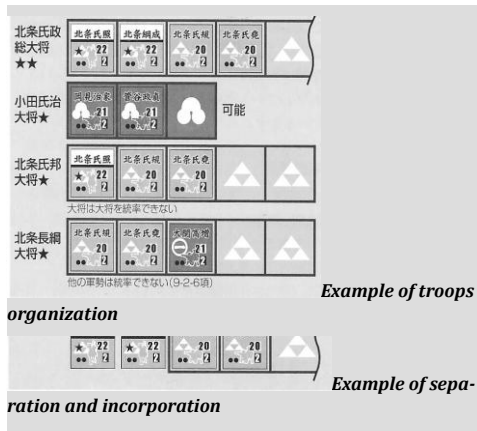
北条氏政
総大将
★★

北条氏照 ★ 22 2
北条綱成 ★ 22 2
北条氏規 20 2
北条氏堯 20 2

小田氏治
大将★

岡見治家 21 2
菅谷政貞 21 2
可能

北条氏邦
大将★

北条氏照 ★ 22 2
北条氏規 20 2
北条氏堯 20 2

大将は大将を統率できない

北条長綱
大将★

北条氏規 20 2
北条氏堯 20 2
太田高増 21 2

他の軍勢は統率できない(9-2-6項)

Example of troops organization

★ 22 2
★ 22 2
20 2
20 2

Example of separation and incorporation